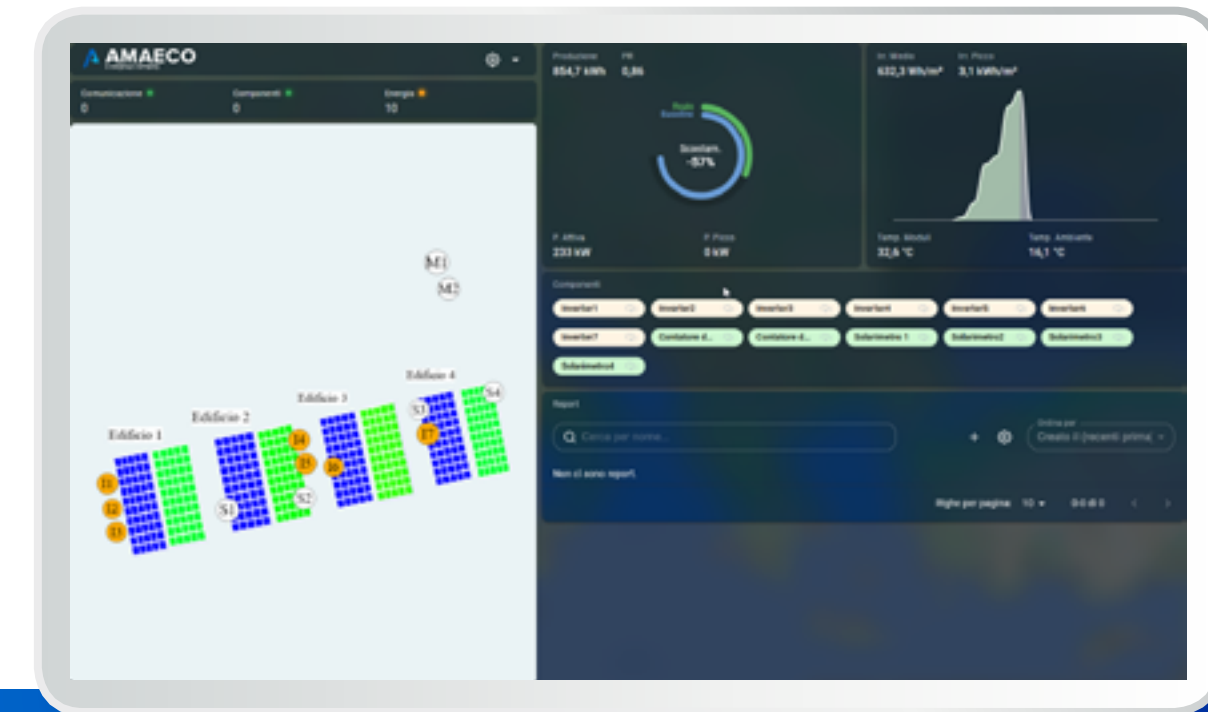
AMAECO

Comunicazione 0
Componenti 0
Energia 10

M1
M2
Edificio 4
S4
S3
I7
Edificio 3
Edificio 2
I4
I5
I6
Edificio 1
S2
I1
S1
I2
I3

Produzione 854,7 kWh
PR 0,86
Reale
Baseline
Scostam. -57%
P. Attiva 233 kW
P. Picco 0 kW

Irr. Medio 632,3 Wh/m²
Irr. Picco 3,1 kWh/m²
Temp. Moduli 32,6 °C
Temp. Ambiente 16,1 °C

Componenti
Inverter1
Inverter2
Inverter3
Inverter4
Inverter5
Inverter6
Inverter7
Contatore d...
Contatore d...
Solarimetro 1
Solarimetro2
Solarimetro3
Solarimetro4

Report
Cerca per nome...
+
Ordina per
Creato il (recenti prima)
Non ci sono report.
Righe per pagina: 10
0-0 di 0